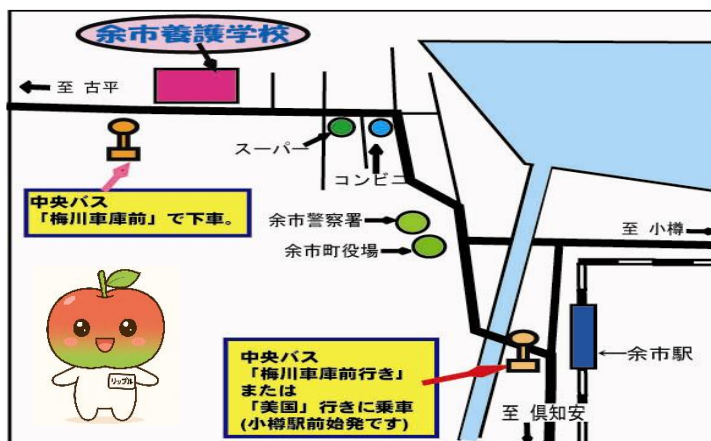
余市養護学校

至 古平

スーパー

コンビニ

中央バス
「梅川車庫前」で下車。

余市警察署

余市町役場

至 小樽

リップル

中央バス
「梅川車庫前行き」
または
「美国」行きに乗車
(小樽駅前始発です)

余市駅

至 倶知安